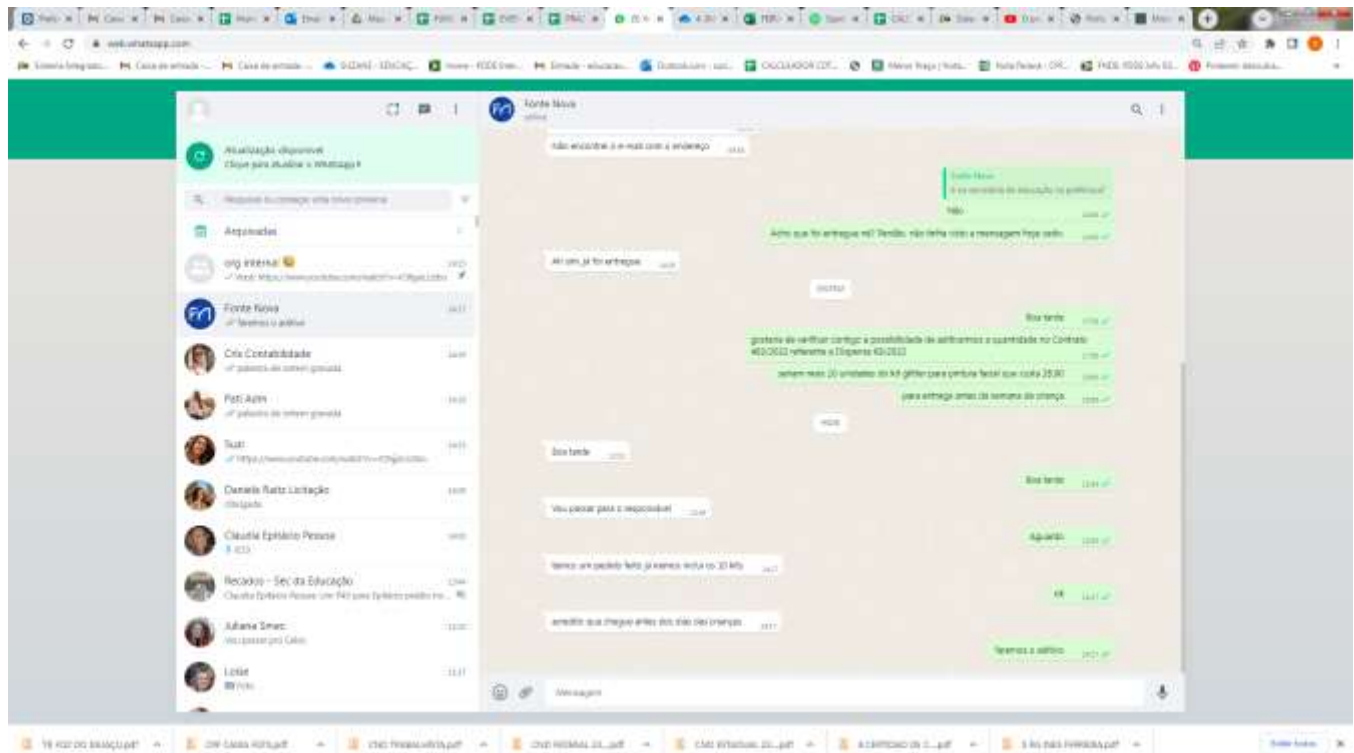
web.whatsapp.com

Atualização disponível
Clique para atualizar o WhatsApp

Pesquisar ou começar uma nova conversa

Arquivadas

org interna
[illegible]

Fonte Nova
Teremos o aditivo

Cris Contabilidade
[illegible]

Pati Adm
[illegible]

Suzi
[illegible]

Daniele Ratiz Licitação
Obrigada

Claudia Epifanio Pessoa
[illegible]

Recados - Sec da Educação
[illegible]

Juliana Smec
Vou passar pro Caio

Lokie
Foto

Fonte Nova
online

Não encontrei o e-mail com o endereço

Fonte Nova
A ex secretária de educação na prefeitura?

Não

Acho que foi entregue né? Perdão, não tinha visto a mensagem hoje cedo

Ah sim, já foi entregue

ONTEM

Boa tarde

gostaria de verificar contigo a possibilidade de aditivarmos a quantidade no Contrato 40/2022 referente à Dispensa 40/2022

seriam mais 20 unidades do kit glitter para pintura facial que custa 28,90

para entrega antes da semana da criança

HOJE

Boa tarde

Boa tarde

Vou passar para o responsável

Aguardo

Temos um pedido feito já iremos incluir os 20 kits

Ok

acredito que chegue antes dos dias das crianças

Teremos o aditivo

Mensagem

Exibir todos